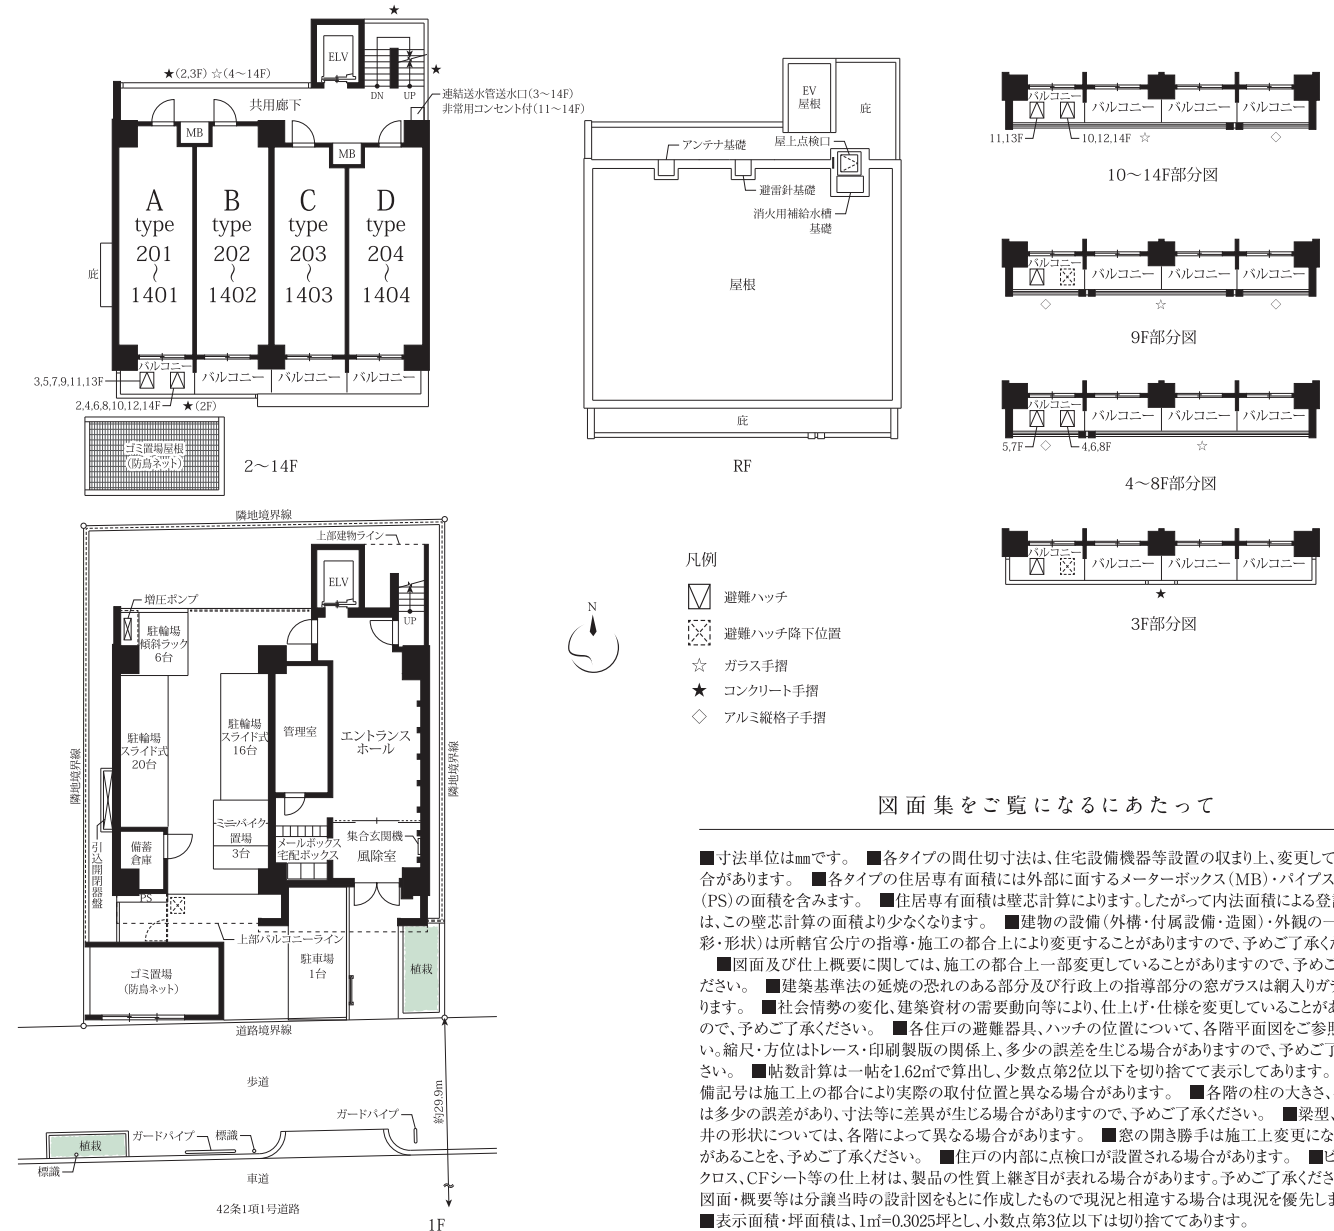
★
ELV
★(2,3F) ☆(4~14F)
DN UP ★
共用廊下
連結送水管送水口(3~14F)
非常用コンセント付(11~14F)
MB
MB
A type 201 ~ 1401
B type 202 ~ 1402
C type 203 ~ 1403
D type 204 ~ 1404
庇
バルコニー
3,5,7,9,11,13F
バルコニー バルコニー バルコニー
2,4,6,8,10,12,14F ★(2F)
ゴミ置場屋根
(防鳥ネット)
2~14F

EV 屋根
庇
アンテナ基礎
屋上点検口
避雷針基礎
消火用補給水槽基礎
屋根
庇
RF

バルコニー バルコニー バルコニー バルコニー
11,13F 10,12,14F ☆ ◇
10~14F部分図

バルコニー バルコニー バルコニー バルコニー
◇ ☆ ◇
9F部分図

バルコニー バルコニー バルコニー バルコニー
5,7F ◇ 4,6,8F ☆
4~8F部分図

バルコニー バルコニー バルコニー バルコニー
★
3F部分図

隣地境界線
上部建物ライン
増圧ポンプ
ELV
UP
駐輪場 傾斜ラック 6台
駐輪場 スライド式 20台
駐輪場 スライド式 16台
管理室
エントランスホール
隣地境界線
隣地境界線
引込開閉器盤
備蓄倉庫
ミニバイク置場 3台
メールボックス 宅配ボックス
集合玄関機
風除室
PS
上部バルコニーライン
ゴミ置場 (防鳥ネット)
駐車場 1台
植栽
道路境界線
歩道
約29.9m
ガードパイプ
植栽
ガードパイプ
標識
標識
車道
42条1項1号道路
1F

N

凡例
避難ハッチ
避難ハッチ降下位置
☆ ガラス手摺
★ コンクリート手摺
◇ アルミ縦格子手摺

図面集をご覧になるにあたって

■寸法単位は㎜です。 ■各タイプの間仕切寸法は、住宅設備機器等設置の収まり上、変更して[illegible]合があります。 ■各タイプの住居専有面積には外部に面するメーターボックス(MB)・パイプス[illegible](PS)の面積を含みます。 ■住居専有面積は壁芯計算によります。したがって内法面積による登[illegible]は、この壁芯計算の面積より少なくなります。 ■建物の設備(外構・付属設備・造園)・外観の一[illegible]彩・形状)は所轄官公庁の指導・施工の都合上により変更することがありますので、予めご了承く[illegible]
■図面及び仕上概要に関しては、施工の都合上一部変更していることがありますので、予めご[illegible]ださい。 ■建築基準法の延焼の恐れのある部分及び行政上の指導部分の窓ガラスは網入りガ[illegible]ります。 ■社会情勢の変化、建築資材の需要動向等により、仕上げ・仕様を変更していることがあ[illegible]ので、予めご了承ください。 ■各住戸の避難器具、ハッチの位置について、各階平面図をご参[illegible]い。縮尺・方位はトレース・印刷製版の関係上、多少の誤差を生じる場合がありますので、予めご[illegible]さい。 ■帖数計算は一帖を1.62㎡で算出し、少数点第2位以下を切り捨てて表示してあります。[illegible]備記号は施工上の都合により実際の取付位置と異なる場合があります。 ■各階の柱の大きさ、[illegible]は多少の誤差があり、寸法等に差異が生じる場合がありますので、予めご了承ください。 ■梁型、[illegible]井の形状については、各階によって異なる場合があります。 ■窓の開き勝手は施工上変更にな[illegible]があることを、予めご了承ください。 ■住戸の内部に点検口が設置される場合があります。 ■ビ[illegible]クロス、CFシート等の仕上材は、製品の性質上継ぎ目が表れる場合があります。予めご了承くださ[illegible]図面・概要等は分譲当時の設計図をもとに作成したもので現況と相違する場合は現況を優先しま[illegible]
■表示面積・坪面積は、1㎡=0.3025坪とし、小数点第3位以下は切り捨ててあります。